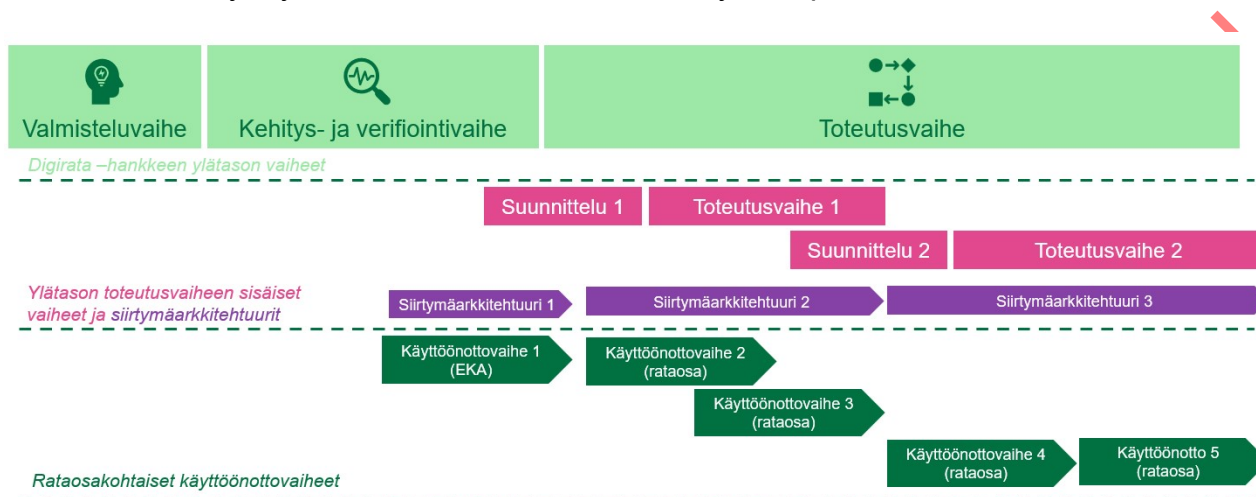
Valmisteluvaihe

Kehitys- ja verifiointivaihe

Toteutusvaihe

Digirata –hankkeen ylätason vaiheet

Suunnittelu 1

Toteutusvaihe 1

Suunnittelu 2

Toteutusvaihe 2

Ylätason toteutusvaiheen sisäiset vaiheet ja siirtymäarkkitehtuurit

Siirtymäarkkitehtuuri 1

Siirtymäarkkitehtuuri 2

Siirtymäarkkitehtuuri 3

Käyttöönottovaihe 1 (EKA)

Käyttöönottovaihe 2 (rataosa)

Käyttöönottovaihe 3 (rataosa)

Käyttöönottovaihe 4 (rataosa)

Käyttöönotto 5 (rataosa)

Rataosakohtaiset käyttöönottovaiheet